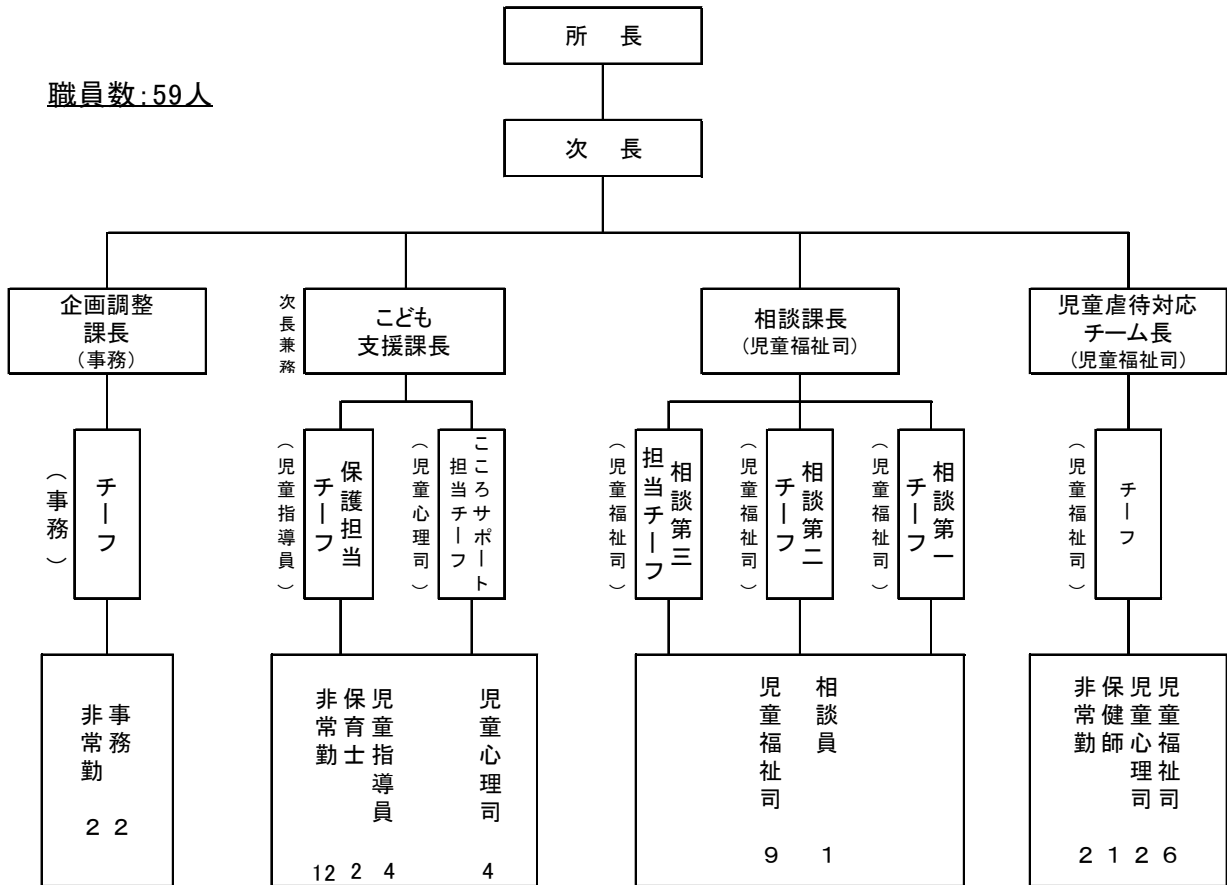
所　長

職員数:59人

次　長

企画調整課長（事務）

次長兼務 こども支援課長

相談課長（児童福祉司）

児童虐待対応チーム長（児童福祉司）

チーフ（事務）

保護担当チーフ（児童指導員）

こころサポート担当チーフ（児童心理司）

相談第三担当チーフ（児童福祉司）

相談第二チーフ（児童福祉司）

相談第一チーフ（児童福祉司）

チーフ（児童福祉司）

事務 2
非常勤 2

児童指導員 4
保育士 2
非常勤 12

児童心理司 4

相談員 1
児童福祉司 9

児童福祉司 6
児童心理司 2
保健師 1
非常勤 2